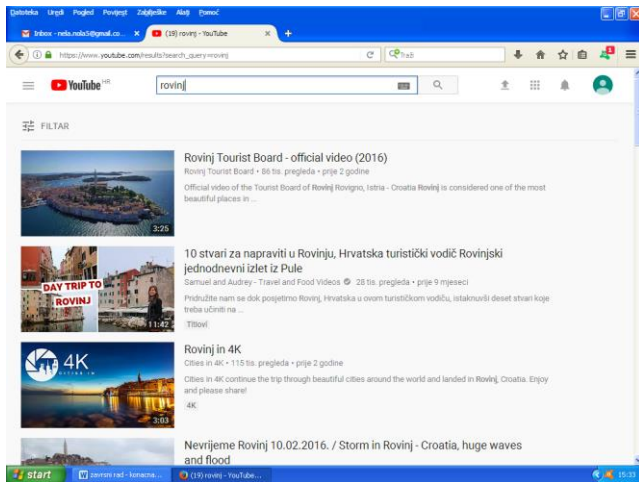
Datoteka Uredi Pogled Povijest Zabilješke Alati Pomoć

Inbox - nela.nola5@gmail.co... ×
(19) rovinj - YouTube ×
+

https://www.youtube.com/results?search_query=rovinj

Traži

YouTube HR

rovinj

FILTAR

Rovinj Tourist Board - official video (2016)
Rovinj Tourist Board • 86 tis. pregleda • prije 2 godine
Official video of the Tourist Board of Rovinj Rovigno, Istria - Croatia Rovinj is considered one of the most beautiful places in ...
3:25

10 stvari za napraviti u Rovinju, Hrvatska turistički vodič Rovinjski jednodnevni izlet iz Pule
Samuel and Audrey - Travel and Food Videos • 28 tis. pregleda • prije 9 mjeseci
Pridružite nam se dok posjetimo Rovinj, Hrvatska u ovom turističkom vodiču, istaknuvši deset stvari koje treba učiniti na ...
Titlovi
DAY TRIP TO ROVINJ
11:42

Rovinj in 4K
Cities in 4K • 115 tis. pregleda • prije 2 godine
Cities in 4K continue the trip through beautiful cities around the world and landed in Rovinj, Croatia. Enjoy and please share!
4K
4K
3:03

Nevrijeme Rovinj 10.02.2016. / Storm in Rovinj - Croatia, huge waves and flood

start
završni rad - konačna...
(19) rovinj - YouTube...
15:33